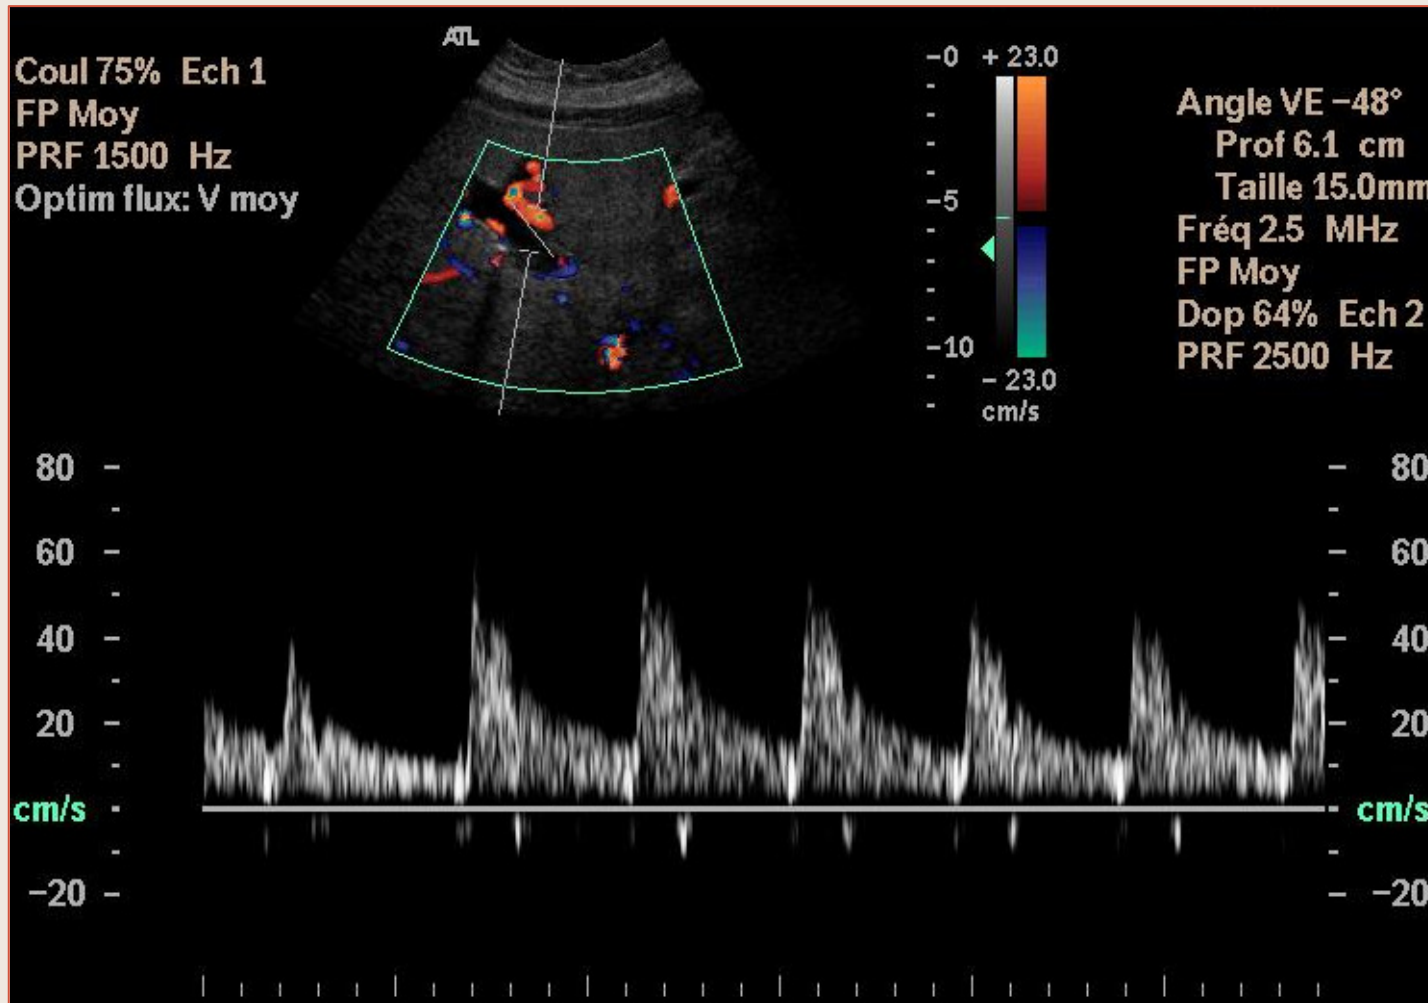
ATL

Coul 75% Ech 1
FP Moy
PRF 1500 Hz
Optim flux: V moy

−0
−5
−10
+ 23.0
− 23.0
cm/s

Angle VE −48°
Prof 6.1 cm
Taille 15.0mm
Fréq 2.5 MHz
FP Moy
Dop 64% Ech 2
PRF 2500 Hz

80
60
40
20
cm/s
−20

80
60
40
20
cm/s
−20